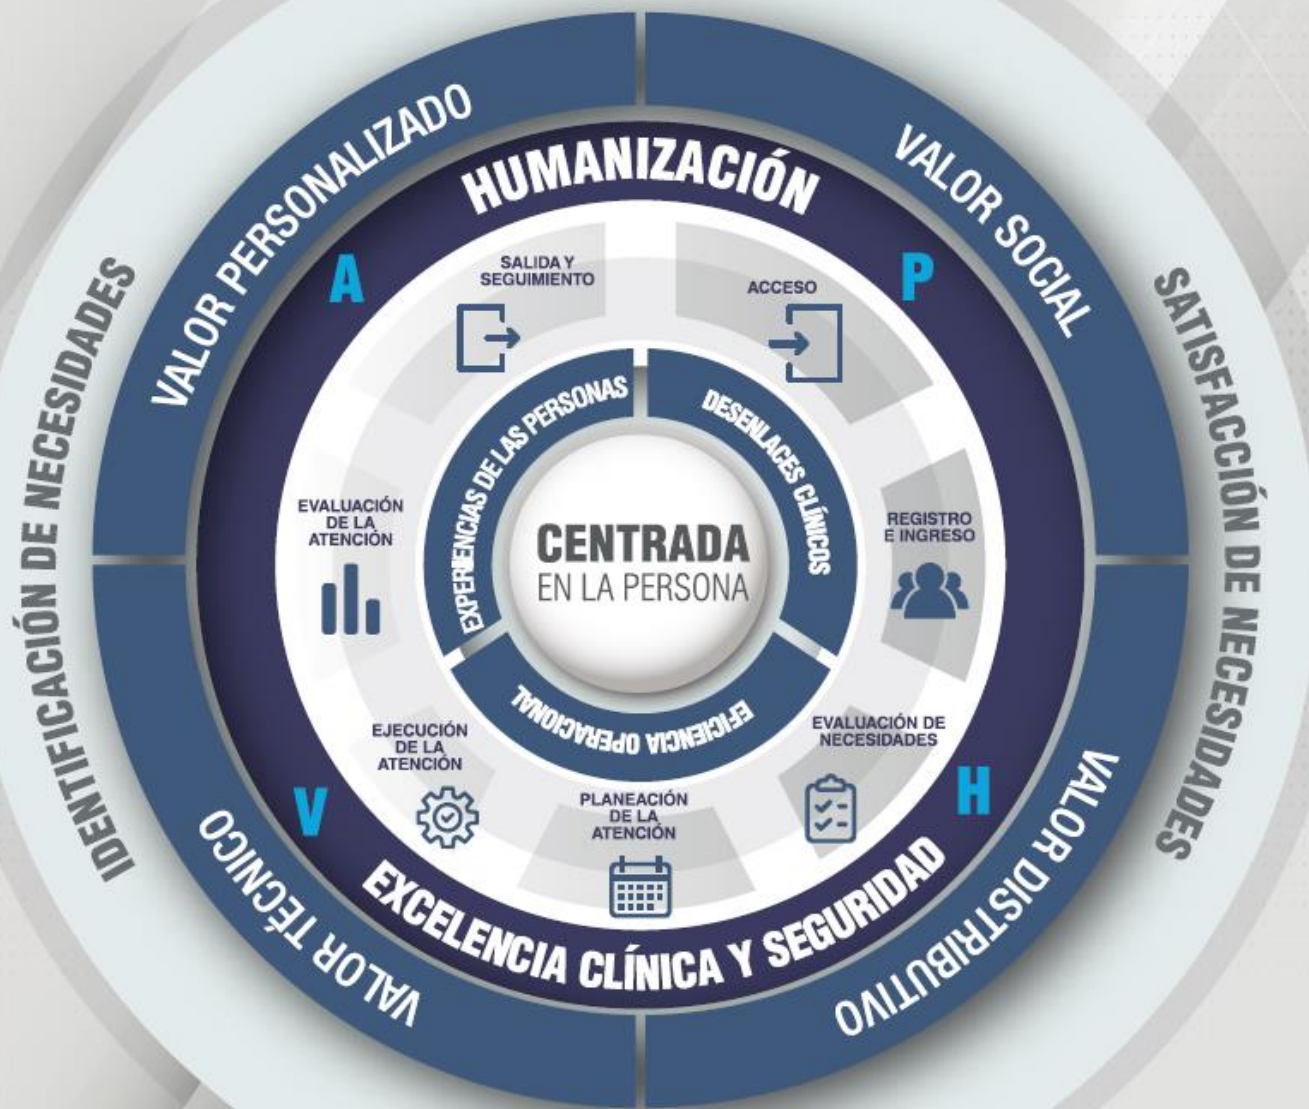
IDENTIFICACIÓN DE NECESIDADES

VALOR PERSONALIZADO

HUMANIZACIÓN

VALOR SOCIAL

SATISFACCIÓN DE NECESIDADES

A

P

SALIDA Y SEGUIMIENTO

ACCESO

EXPERIENCIAS DE LAS PERSONAS

DESENLACES CLÍNICOS

EVALUACIÓN DE LA ATENCIÓN

CENTRADA EN LA PERSONA

REGISTRO E INGRESO

EFICIENCIA OPERACIONAL

EJECUCIÓN DE LA ATENCIÓN

EVALUACIÓN DE NECESIDADES

V

H

PLANEACIÓN DE LA ATENCIÓN

EXCELENCIA CLÍNICA Y SEGURIDAD

VALOR TÉCNICO

VALOR DISTRIBUTIVO